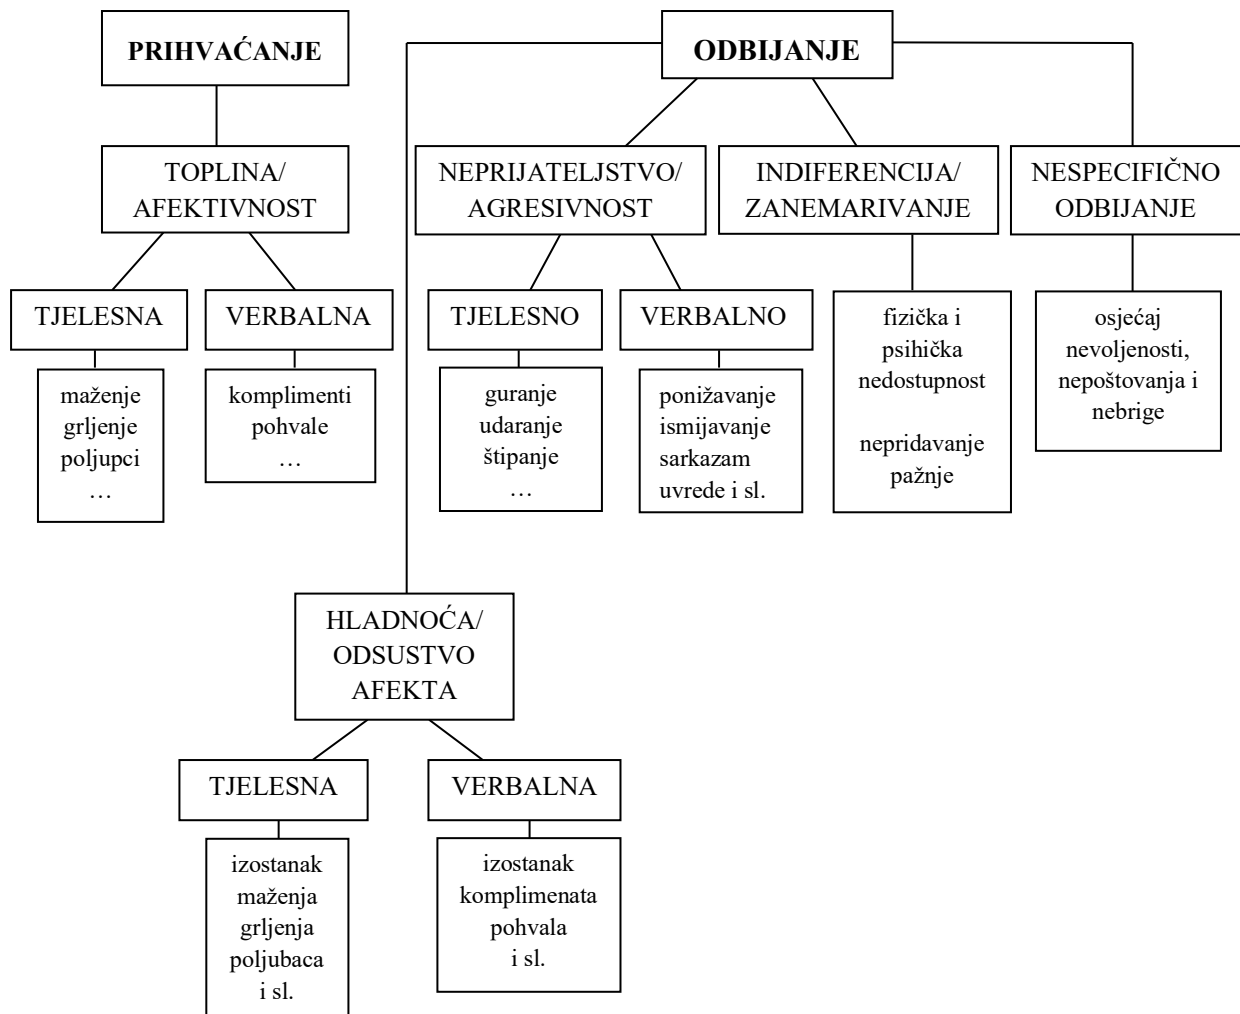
PRIHVAĆANJE

TOPLINA/ AFEKTIVNOST

TJELESNA

mažanje grljenje poljupci …

VERBALNA

komplimenti pohvale …

ODBIJANJE

NEPRIJATELJSTVO/ AGRESIVNOST

TJELESNO

guranje udaranje štipanje …

VERBALNO

ponižavanje ismijavanje sarkazam uvrede i sl.

INDIFERENCIJA/ ZANEMARIVANJE

fizička i psihička nedostupnost

nepridavanje pažnje

NESPECIFIČNO ODBIJANJE

osjećaj nevoljenosti, nepoštovanja i nebrige

HLADNOĆA/ ODSUSTVO AFEKTA

TJELESNA

izostanak maženja grljenja poljubaca i sl.

VERBALNA

izostanak komplimenata pohvala i sl.